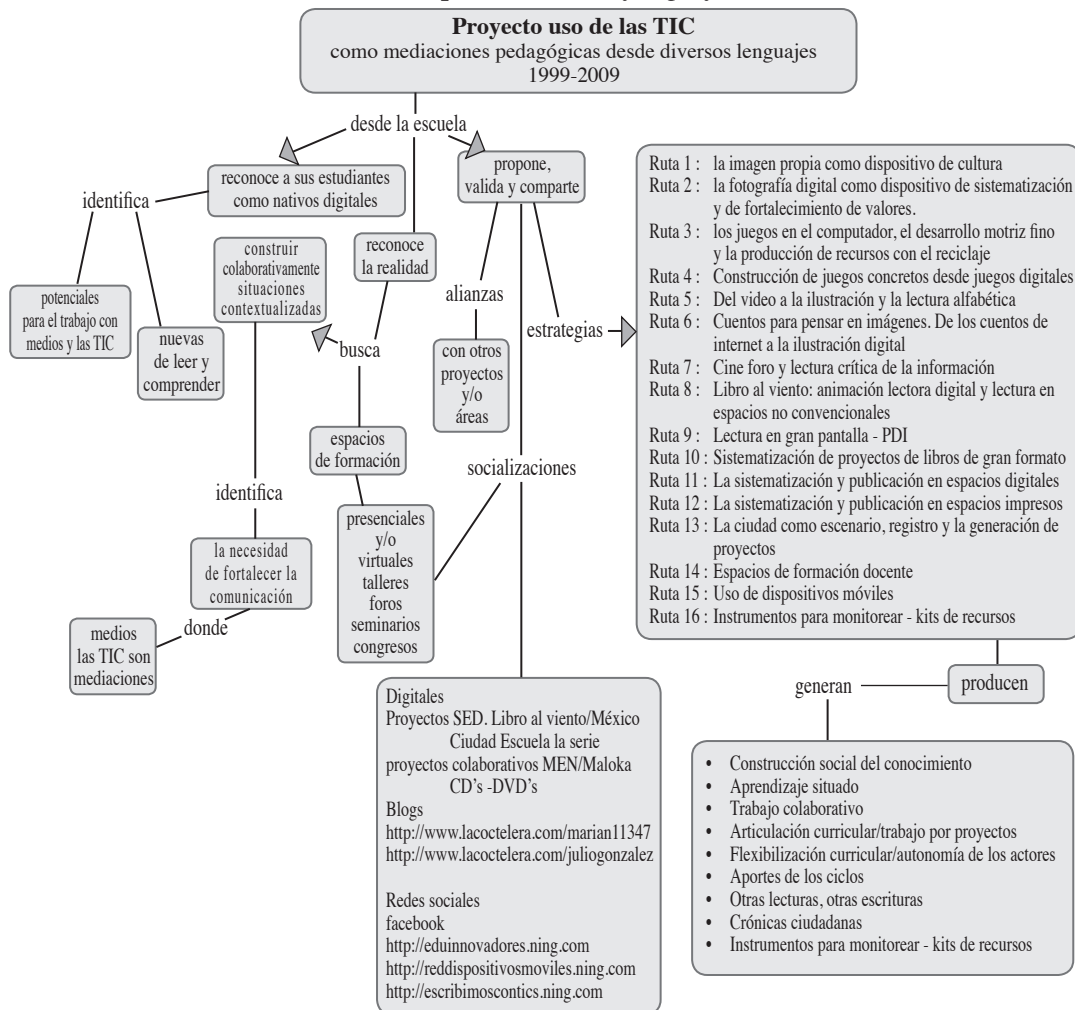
**Proyecto uso de las TIC**
como mediaciones pedagógicas desde diversos lenguajes
1999-2009

desde la escuela

reconoce a sus estudiantes como nativos digitales

identifica

potenciales para el trabajo con medios y las TIC

nuevas de leer y comprender

construir colaborativamente situaciones contextualizadas

reconoce la realidad

busca

espacios de formación

presenciales y/o virtuales talleres foros seminarios congresos

identifica

la necesidad de fortalecer la comunicación

donde

medios las TIC son mediaciones

propone, valida y comparte

alianzas

con otros proyectos y/o áreas

estrategias

socializaciones

Ruta 1 : la imagen propia como dispositivo de cultura
Ruta 2 : la fotografía digital como dispositivo de sistematización y de fortalecimiento de valores.
Ruta 3 : los juegos en el computador, el desarrollo motriz fino y la producción de recursos con el reciclaje
Ruta 4 : Construcción de juegos concretos desde juegos digitales
Ruta 5 : Del video a la ilustración y la lectura alfabética
Ruta 6 : Cuentos para pensar en imágenes. De los cuentos de internet a la ilustración digital
Ruta 7 : Cine foro y lectura crítica de la información
Ruta 8 : Libro al viento: animación lectora digital y lectura en espacios no convencionales
Ruta 9 : Lectura en gran pantalla - PDI
Ruta 10 : Sistematización de proyectos de libros de gran formato
Ruta 11 : La sistematización y publicación en espacios digitales
Ruta 12 : La sistematización y publicación en espacios impresos
Ruta 13 : La ciudad como escenario, registro y la generación de proyectos
Ruta 14 : Espacios de formación docente
Ruta 15 : Uso de dispositivos móviles
Ruta 16 : Instrumentos para monitorear - kits de recursos

producen

generan

Digitales
Proyectos SED. Libro al viento/México
Ciudad Escuela la serie
proyectos colaborativos MEN/Maloka
CD's -DVD's
Blogs
http://www.lacoctelera.com/marian11347
http://www.lacoctelera.com/juliogonzalez

Redes sociales
facebook
http://eduinnovadores.ning.com
http://reddispositivosmoviles.ning.com
http://escribimoscontics.ning.com

• Construcción social del conocimiento
• Aprendizaje situado
• Trabajo colaborativo
• Articulación curricular/trabajo por proyectos
• Flexibilización curricular/autonomía de los actores
• Aportes de los ciclos
• Otras lecturas, otras escrituras
• Crónicas ciudadanas
• Instrumentos para monitorear - kits de recursos